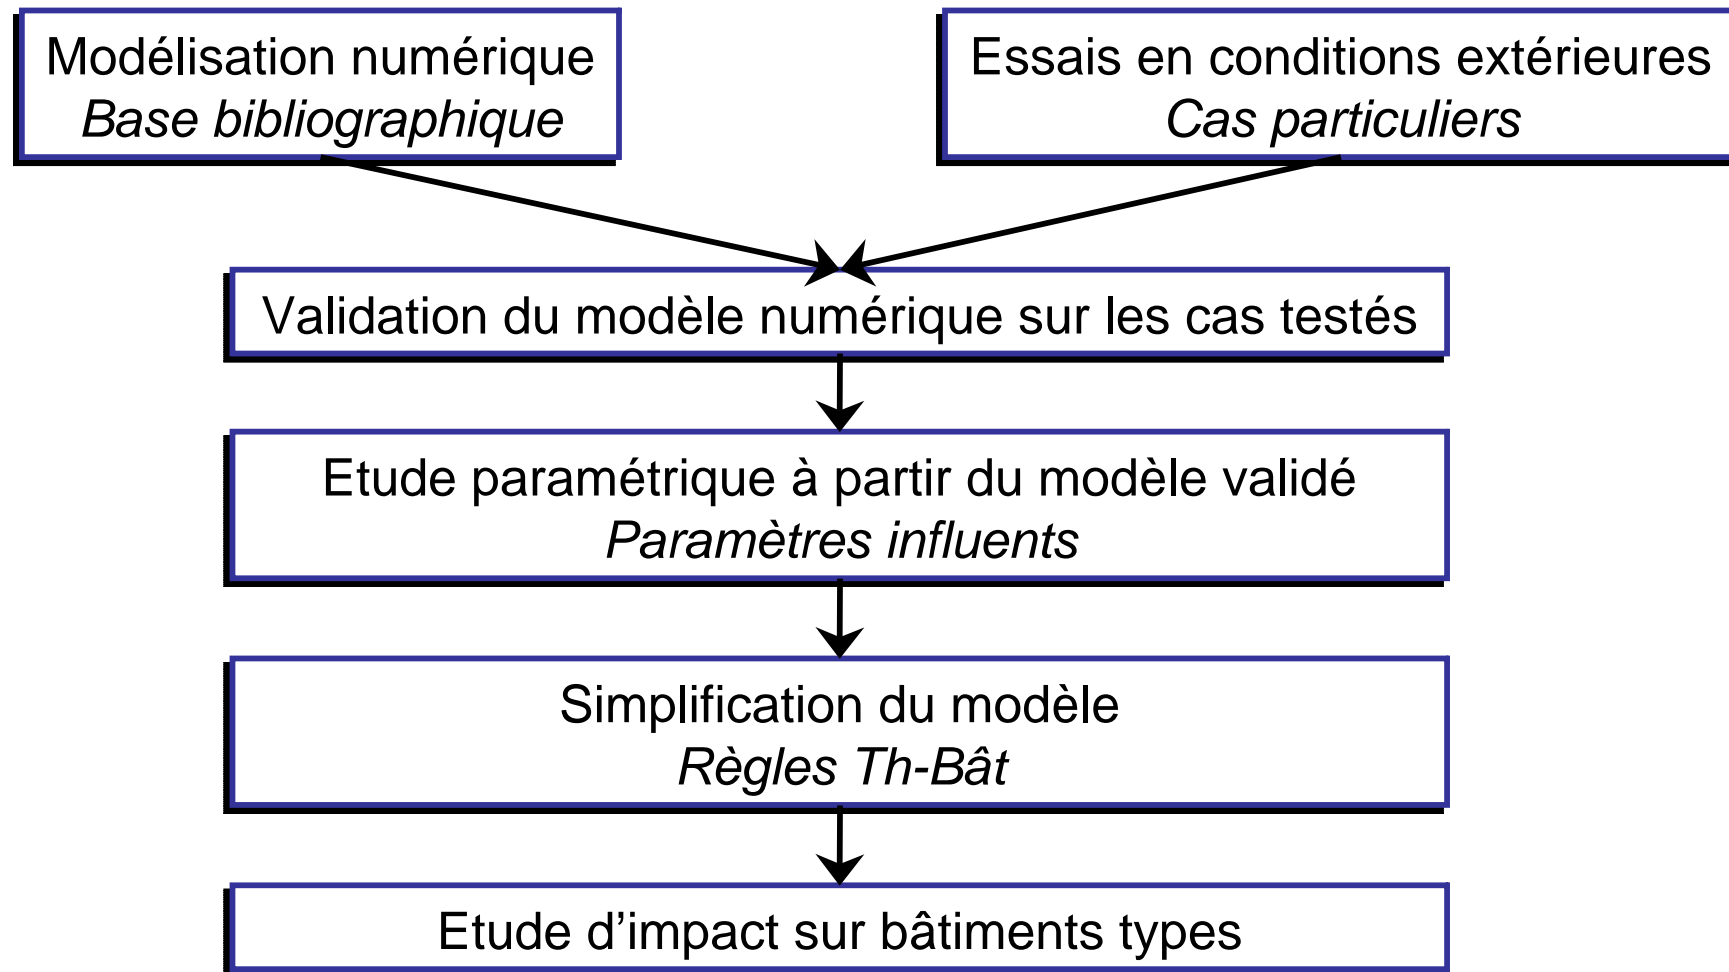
Modélisation numérique
*Base bibliographique*

Essais en conditions extérieures
*Cas particuliers*

Validation du modèle numérique sur les cas testés

Etude paramétrique à partir du modèle validé
*Paramètres influents*

Simplification du modèle
*Règles Th-Bât*

Etude d’impact sur bâtiments types